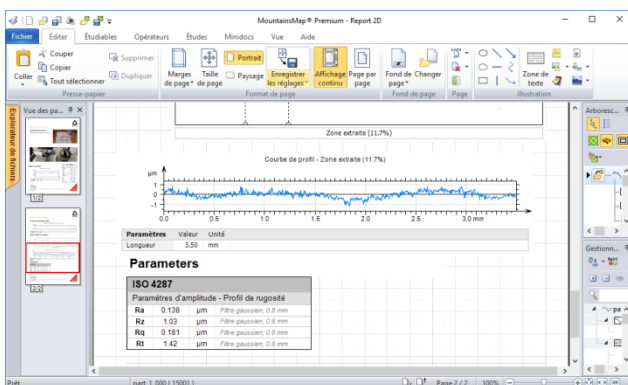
MountainsMap® Premium - Report 2D

Fichier Éditer Étudiables Opérateurs Études Minidocs Vue Aide

Couper
Copier
Coller
Tout sélectionner
Supprimer
Dupliquer
Presse-papier

Marges de page
Taille de page
Portrait
Paysage
Enregistrer les réglages
Affichage continu
Page par page
Format de page

Fond de page
Changer page
Fond de page
Page

Zone de texte
Illustration

Explorateur de fichiers
Vue des pa...
1/2
2/2

Zone extraite (11.7%)

Courbe de profil - Zone extraite (11.7%)

µm
1
0
-1
0 0.5 1.0 1.5 2.0 2.5 3.0 mm

| Paramètres | Valeur | Unité |
|---|---|---|
| Longueur | 3.58 | mm |

Parameters

ISO 4287
Paramètres d'amplitude - Profil de rugosité

| Ra | 0.138 | µm | Filtre gaussien, 0.8 mm |
|---|---|---|---|
| Rz | 1.03 | µm | Filtre gaussien, 0.8 mm |
| Rq | 0.181 | µm | Filtre gaussien, 0.8 mm |
| Rt | 1.42 | µm | Filtre gaussien, 0.8 mm |

Arboresc...
Gestionn...

Prêt
part. 1.000 / 15001
Page 2 / 2
100%